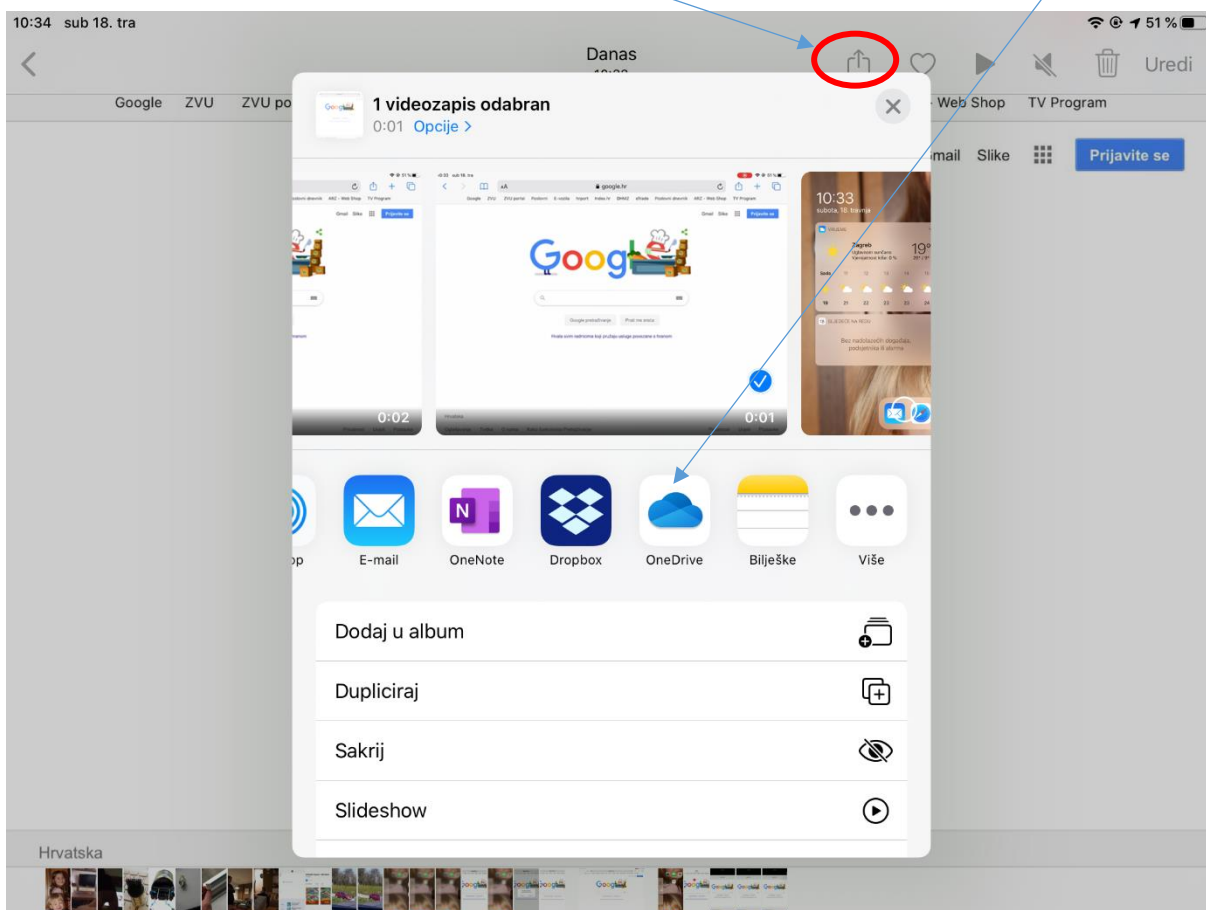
10:34 sub 18. tra

51 %

Danas

Uredi

Google ZVU ZVU po

Web Shop TV Program

mail Slike Prijavite se

1 videozapis odabran

0:01 Opcije >

0:02

0:01

10:33

Zagreb

19°

p

E-mail

OneNote

Dropbox

OneDrive

Bilješke

Više

Dodaj u album

Dupliciraj

Sakrij

Slideshow

Hrvatska